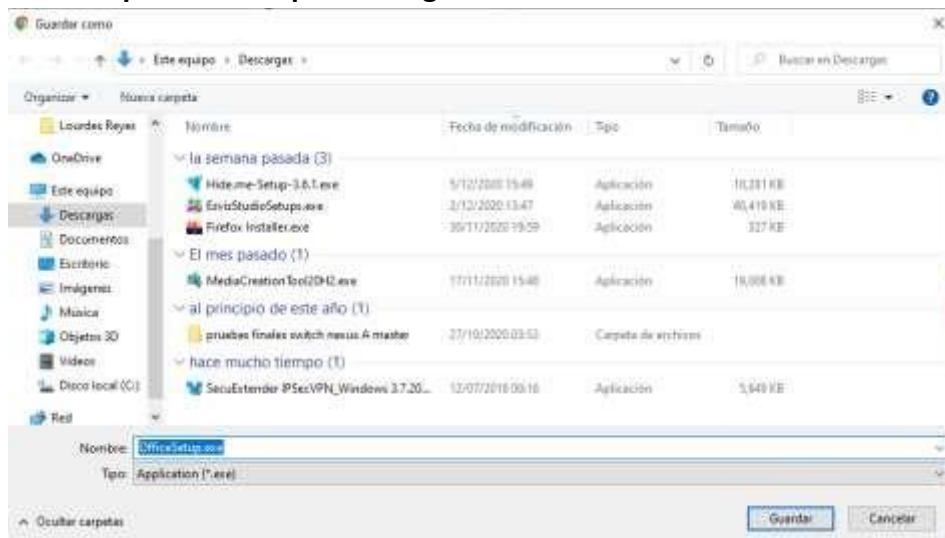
Guardar como

Este equipo › Descargas ›

Buscar en Descargas

Organizar ▾ Nueva carpeta

Lourdes Reyes
OneDrive
Este equipo
Descargas
Documentos
Escritorio
Imágenes
Música
Objetos 3D
Vídeos
Disco local (C:)
Red

| Nombre | Fecha de modificación | Tipo | Tamaño |
|---|---|---|---|
| la semana pasada (3) | | | |
| Hide.me-Setup-3.6.1.exe | 5/12/2020 15:49 | Aplicación | 10,281 KB |
| EnvisStudioSetups.exe | 2/12/2020 13:47 | Aplicación | 40,419 KB |
| Firefox Installer.exe | 30/11/2020 19:59 | Aplicación | 327 KB |
| El mes pasado (1) | | | |
| MediaCreationTool20H2.exe | 17/11/2020 15:48 | Aplicación | 19,008 KB |
| al principio de este año (1) | | | |
| pruebas finales switch nexus A master | 27/10/2020 03:53 | Carpeta de archivos | |
| hace mucho tiempo (1) | | | |
| SecuExtender IPSecVPN_Windows 3.7.20... | 12/07/2019 06:16 | Aplicación | 5,649 KB |

Nombre: OfficeSetup.exe
Tipo: Application (*.exe)

Ocultar carpetas

Guardar Cancelar